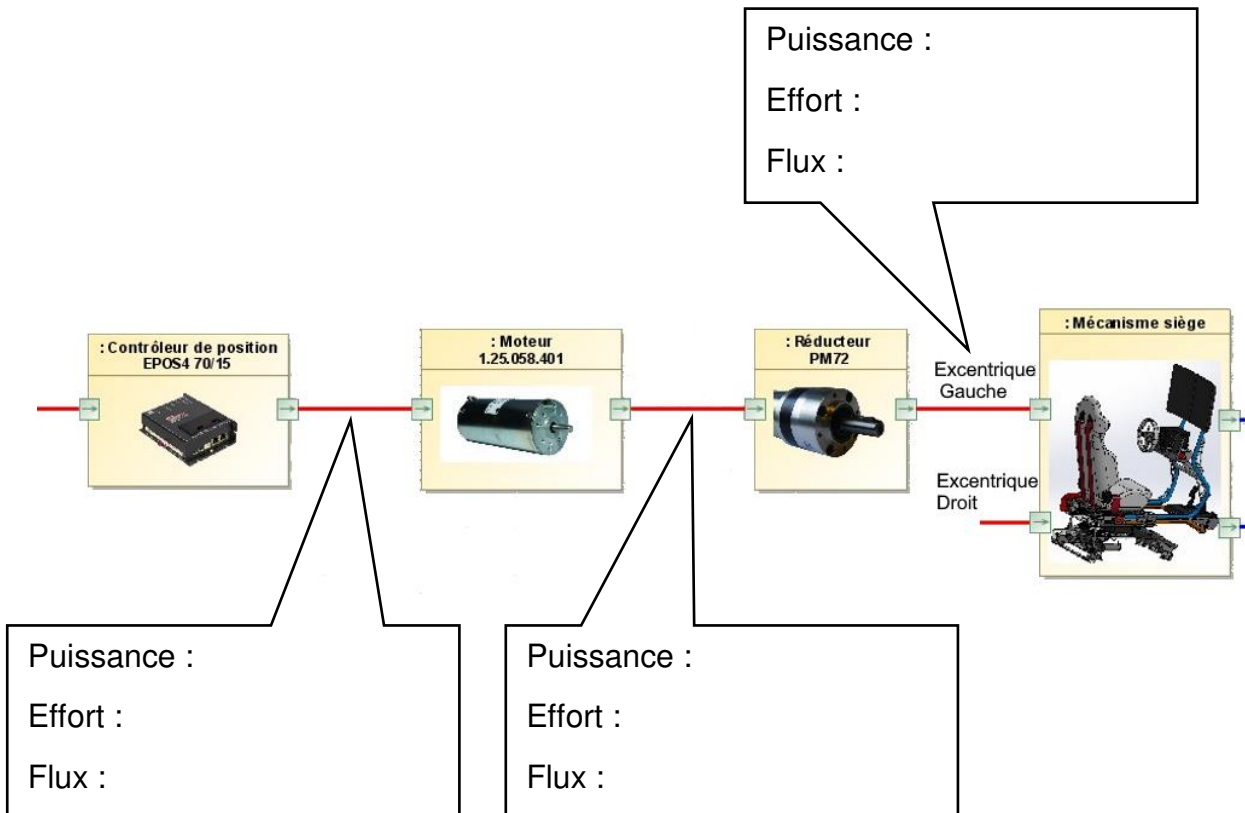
Puissance :

Effort :

Flux :

: Contrôleur de position
EPOS4 70/15

: Moteur
1.25.058.401

: Réducteur
PM72

Excentrique
Gauche

Excentrique
Droit

: Mécanisme siège

Puissance :

Effort :

Flux :

Puissance :

Effort :

Flux :